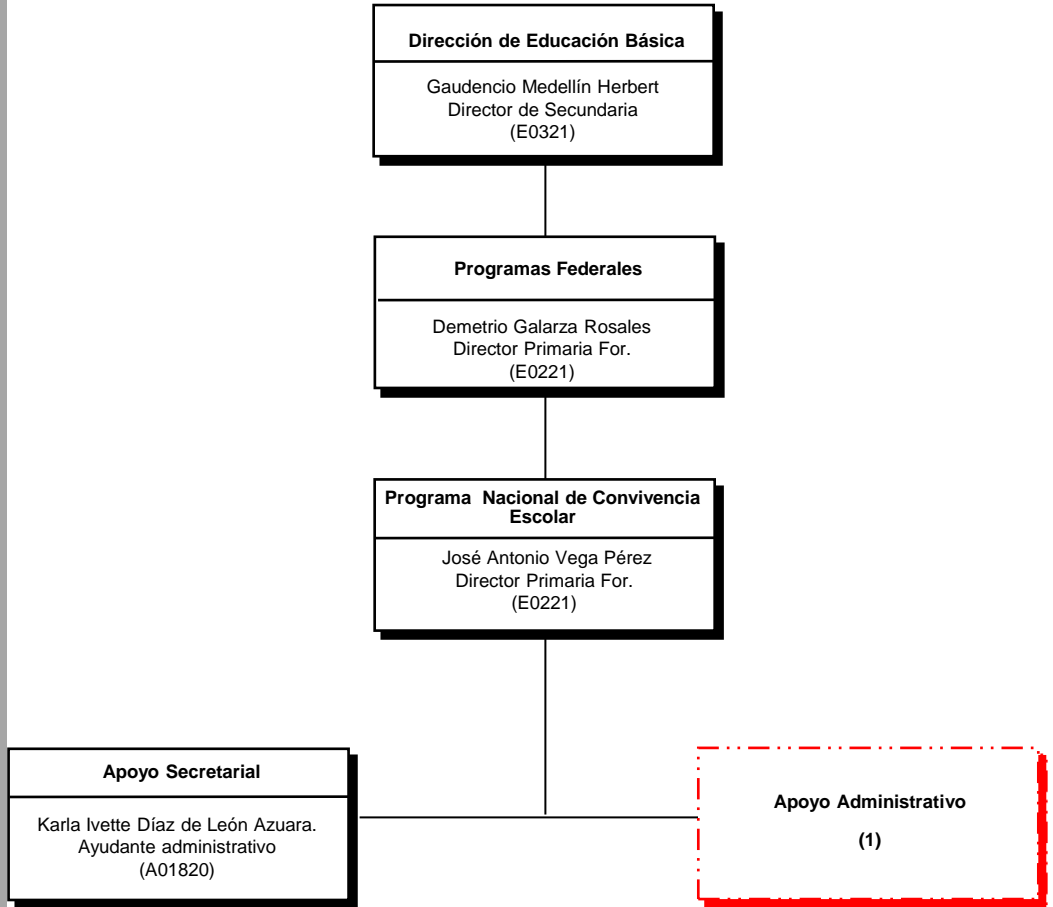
Dirección de Educación Básica

Gaudencio Medellín Herbert
Director de Secundaria
(E0321)

Programas Federales

Demetrio Galarza Rosales
Director Primaria For.
(E0221)

Programa Nacional de Convivencia Escolar

José Antonio Vega Pérez
Director Primaria For.
(E0221)

Apoyo Secretarial

Karla Ivette Díaz de León Azuara.
Ayudante administrativo
(A01820)

Apoyo Administrativo

(1)